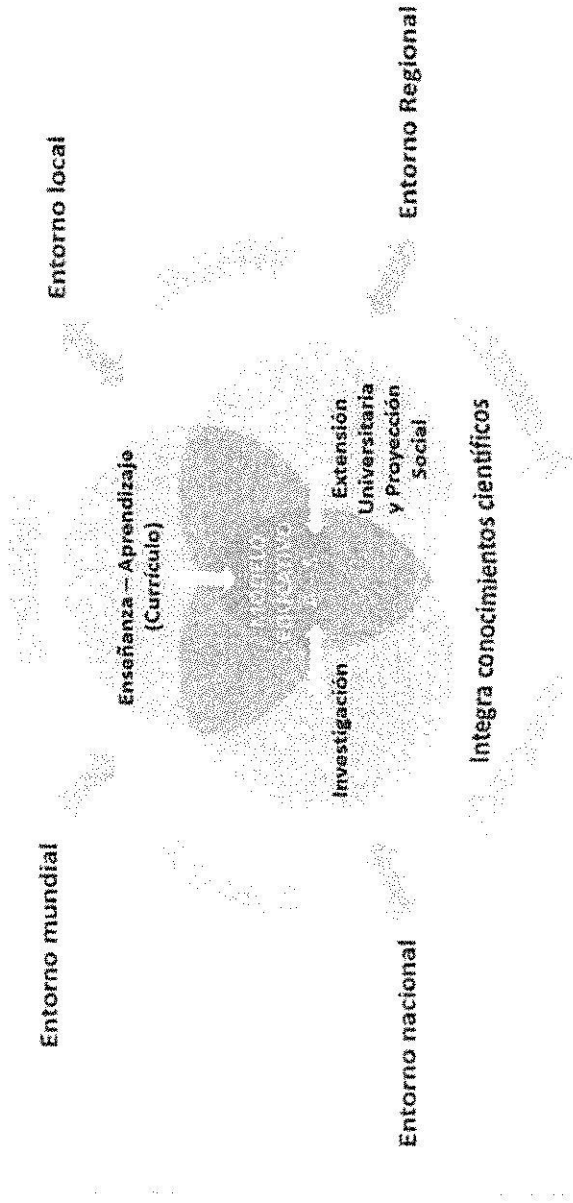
Entorno mundial

Entorno local

Enseñanza – Aprendizaje (Currículo)

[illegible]

Investigación

Extensión Universitaria y Proyección Social

Integra conocimientos científicos

Entorno nacional

Entorno Regional